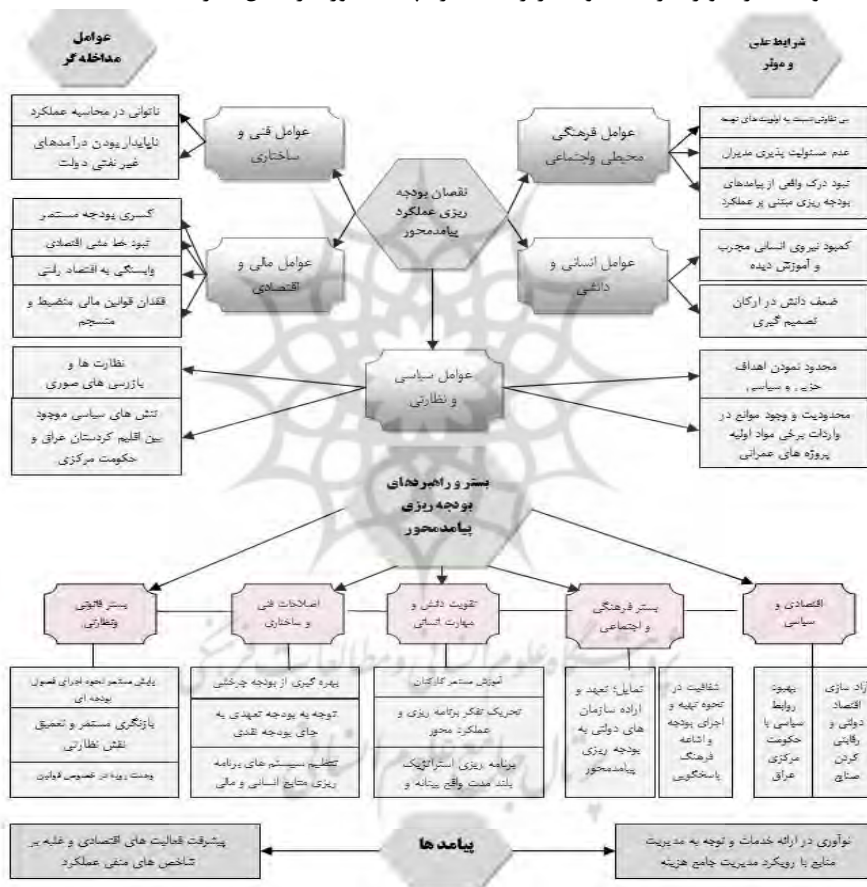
عوامل مداخله گر

شرایط علی و موثر

ناتوانی در محاسبه عملکرد

ناپایدار بودن درآمدهای غیر نفتی دولت

عوامل فنی و ساختاری

عوامل فرهنگی محیطی واجتماعی

بی تفاوتی نسبت به اولویت های توسعه

عدم مسئولیت پذیری مدیران

نبود درک واقعی از پیامدهای بودجه ریزی مبتنی بر عملکرد

نقصان بودجه ریزی عملکرد پیامدمحور

کسری بودجه مستمر

نبود خط مشی اقتصادی

وابستگی به اقتصاد رانتی

فقدان قوانین مالی منضبط و منسجم

عوامل مالی و اقتصادی

عوامل انسانی و دانشی

کمبود نیروی انسانی مجرب و آموزش دیده

ضعف دانش در ارکان تصمیم گیری

نظارت ها و بازرسی های صوری

تنش های سیاسی موجود بین اقلیم کردستان عراق و حکومت مرکزی

عوامل سیاسی و نظارتی

محدود نمودن اهداف حزبی و سیاسی

محدودیت و وجود موانع در واردات برخی مواد اولیه پروژه های عمرانی

بستر و راهبردهای بودجه ریزی پیامدمحور

بستر قانونی ونظارتی

اصلاحات فنی و ساختاری

تقویت دانش و مهارت انسانی

بستر فرهنگی و اجتماعی

اقتصادی و سیاسی

پایش مستمر نحوه اجرای فصول بودجه ای

بازنگری مستمر و تعمیق نقش نظارتی

وحدت رویه در خصوص قوانین

بهره گیری از بودجه چرخشی

توجه به بودجه تعهدی به جای بودجه نقدی

تنظیم سیستم های برنامه ریزی منابع انسانی و مالی

آموزش مستمر کارکنان

تحریک تفکر برنامه ریزی و عملکرد محور

برنامه ریزی استراتژیک بلند مدت واقع بینانه و

تمایل، تعهد و اراده سازمان های دولتی به بودجه ریزی پیامدمحور

شفافیت در نحوه تهیه و اجرای بودجه و اشاعه فرهنگ پاسخگویی

بهبود روابط سیاسی با حکومت مرکزی عراق

آزاد سازی اقتصاد دولتی و رقابتی کردن صنایع

پیشرفت فعالیت های اقتصادی و غلبه بر شاخص های منفی عملکرد

پیامدها

نوآوری در ارائه خدمات و توجه به مدیریت منابع با رویکرد مدیریت جامع هزینه